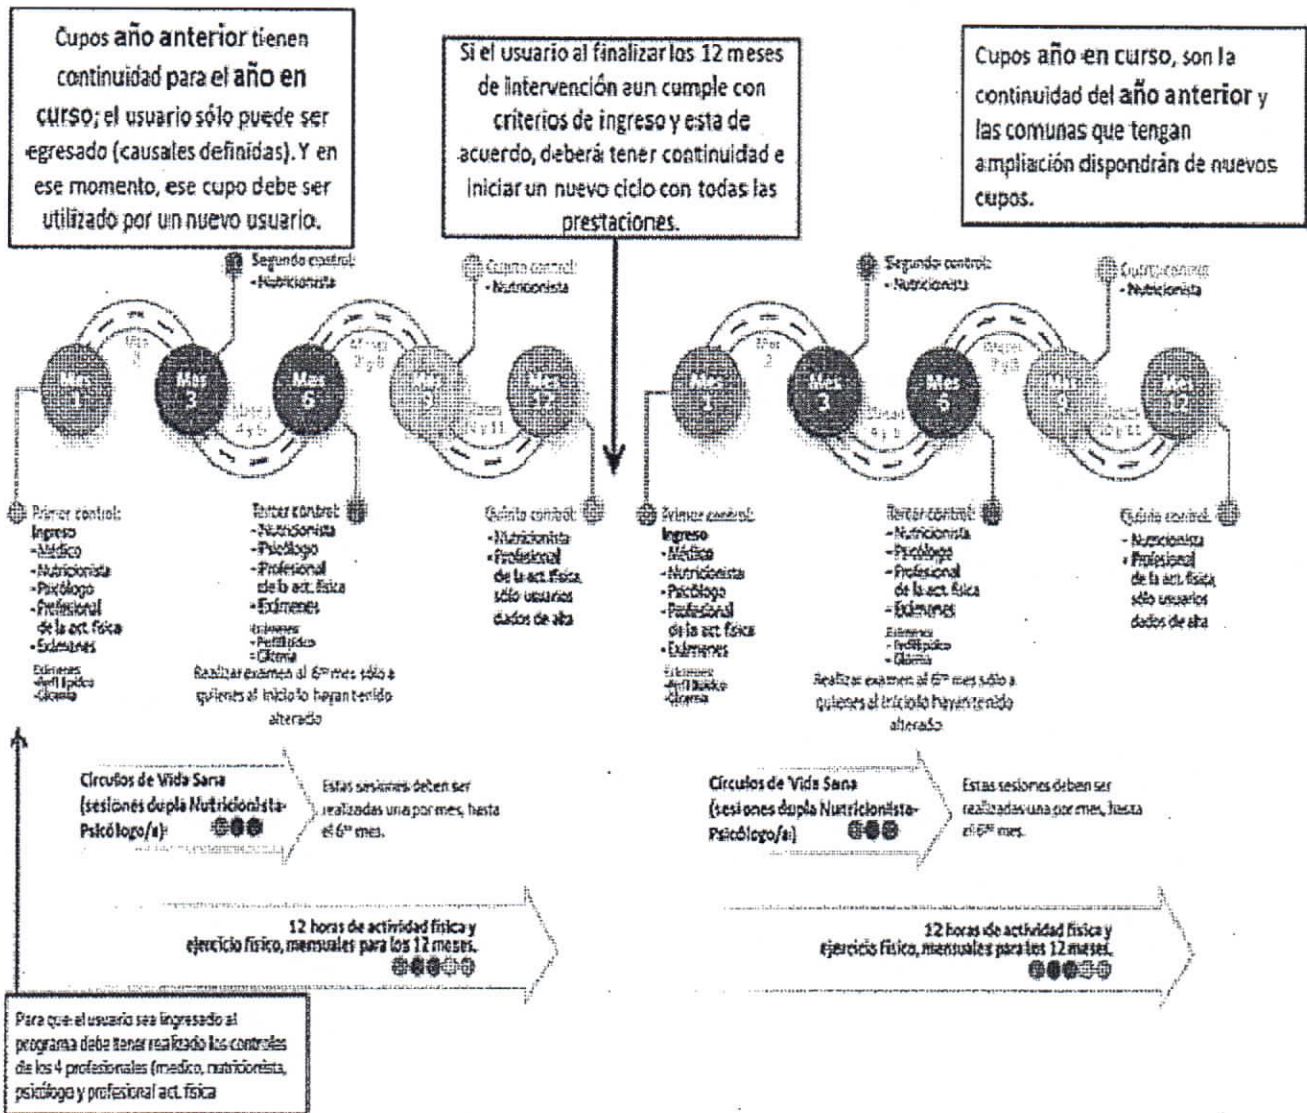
Cupos año anterior tienen continuidad para el año en curso; el usuario sólo puede ser egresado (causales definidas). Y en ese momento, ese cupo debe ser utilizado por un nuevo usuario.

Si el usuario al finalizar los 12 meses de intervención aun cumple con criterios de ingreso y esta de acuerdo, deberá tener continuidad e iniciar un nuevo ciclo con todas las prestaciones.

Cupos año en curso, son la continuidad del año anterior y las comunas que tengan ampliación dispondrán de nuevos cupos.

Segundo control:
- Nutricionista

Cuarto control:
- Nutricionista

Mes 2

Mes 1

Mes 3

Mes 6

Mes 9

Mes 12

Meses 4 y 5

Meses 7 y 8

Meses 10 y 11

Primer control:
Ingreso
- Médico
- Nutricionista
- Psicólogo
- Profesional de la act. física
- Exámenes
Exámenes
- Perfil lipídico
- Glicemia

Tercer control:
- Nutricionista
- Psicólogo
- Profesional de la act. física
- Exámenes
Exámenes
- Perfil lipídico
- Glicemia
Realizar examen al 6^to mes sólo a quienes al inicio lo hayan tenido alterado

Quinto control:
- Nutricionista
- Profesional de la act. física sólo usuarios dados de alta

Segundo control:
- Nutricionista

Cuarto control:
- Nutricionista

Mes 2

Mes 1

Mes 3

Mes 6

Mes 9

Mes 12

Meses 4 y 5

Meses 7 y 8

Meses 10 y 11

Primer control:
Ingreso
- Médico
- Nutricionista
- Psicólogo
- Profesional de la act. física
- Exámenes
Exámenes
- Perfil lipídico
- Glicemia

Tercer control:
- Nutricionista
- Psicólogo
- Profesional de la act. física
- Exámenes
Exámenes
- Perfil lipídico
- Glicemia
Realizar examen al 6^to mes sólo a quienes al inicio lo hayan tenido alterado

Quinto control:
- Nutricionista
- Profesional de la act. física sólo usuarios dados de alta

Círculos de Vida Sana (sesiones dupla Nutricionista-Psicólogo/a):

Estas sesiones deben ser realizadas una por mes, hasta el 6^to mes.

12 horas de actividad física y ejercicio físico, mensuales para los 12 meses.

Círculos de Vida Sana (sesiones dupla Nutricionista-Psicólogo/a)

Estas sesiones deben ser realizadas una por mes, hasta el 6^to mes.

12 horas de actividad física y ejercicio físico, mensuales para los 12 meses.

Para que el usuario sea ingresado al programa debe tener realizado los controles de los 4 profesionales (medico, nutricionista, psicólogo y profesional act. física